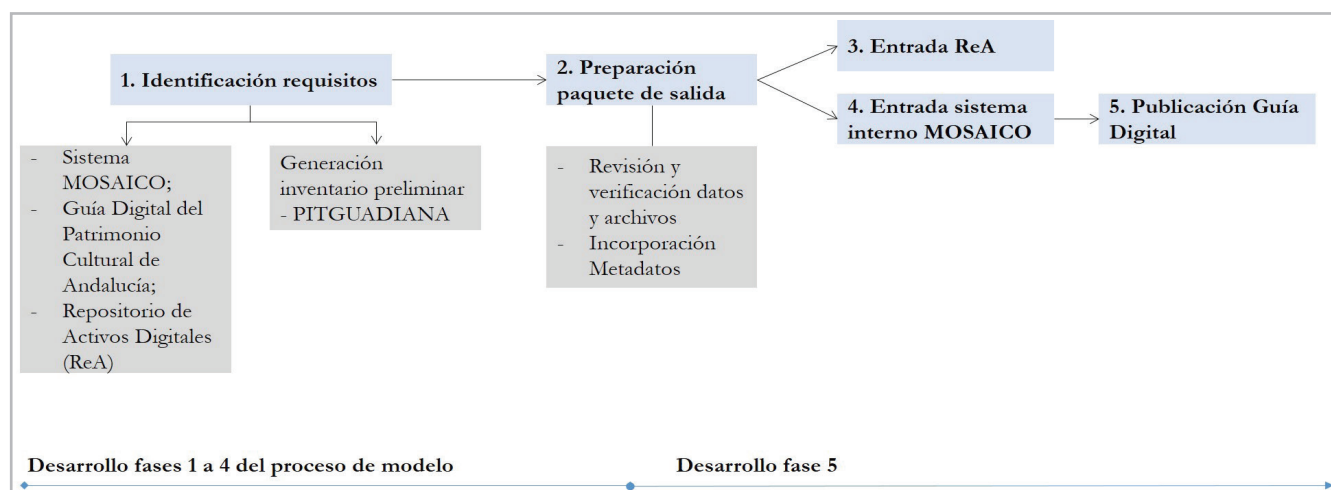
1. Identificación requisitos

- Sistema MOSAICO;
- Guía Digital del Patrimonio Cultural de Andalucía;
- Repositorio de Activos Digitales (ReA)

Generación inventario preliminar - PITGUADIANA

2. Preparación paquete de salida

- Revisión y verificación datos y archivos
- Incorporación Metadatos

3. Entrada ReA

4. Entrada sistema interno MOSAICO

5. Publicación Guía Digital

Desarrollo fases 1 a 4 del proceso de modelo

Desarrollo fase 5